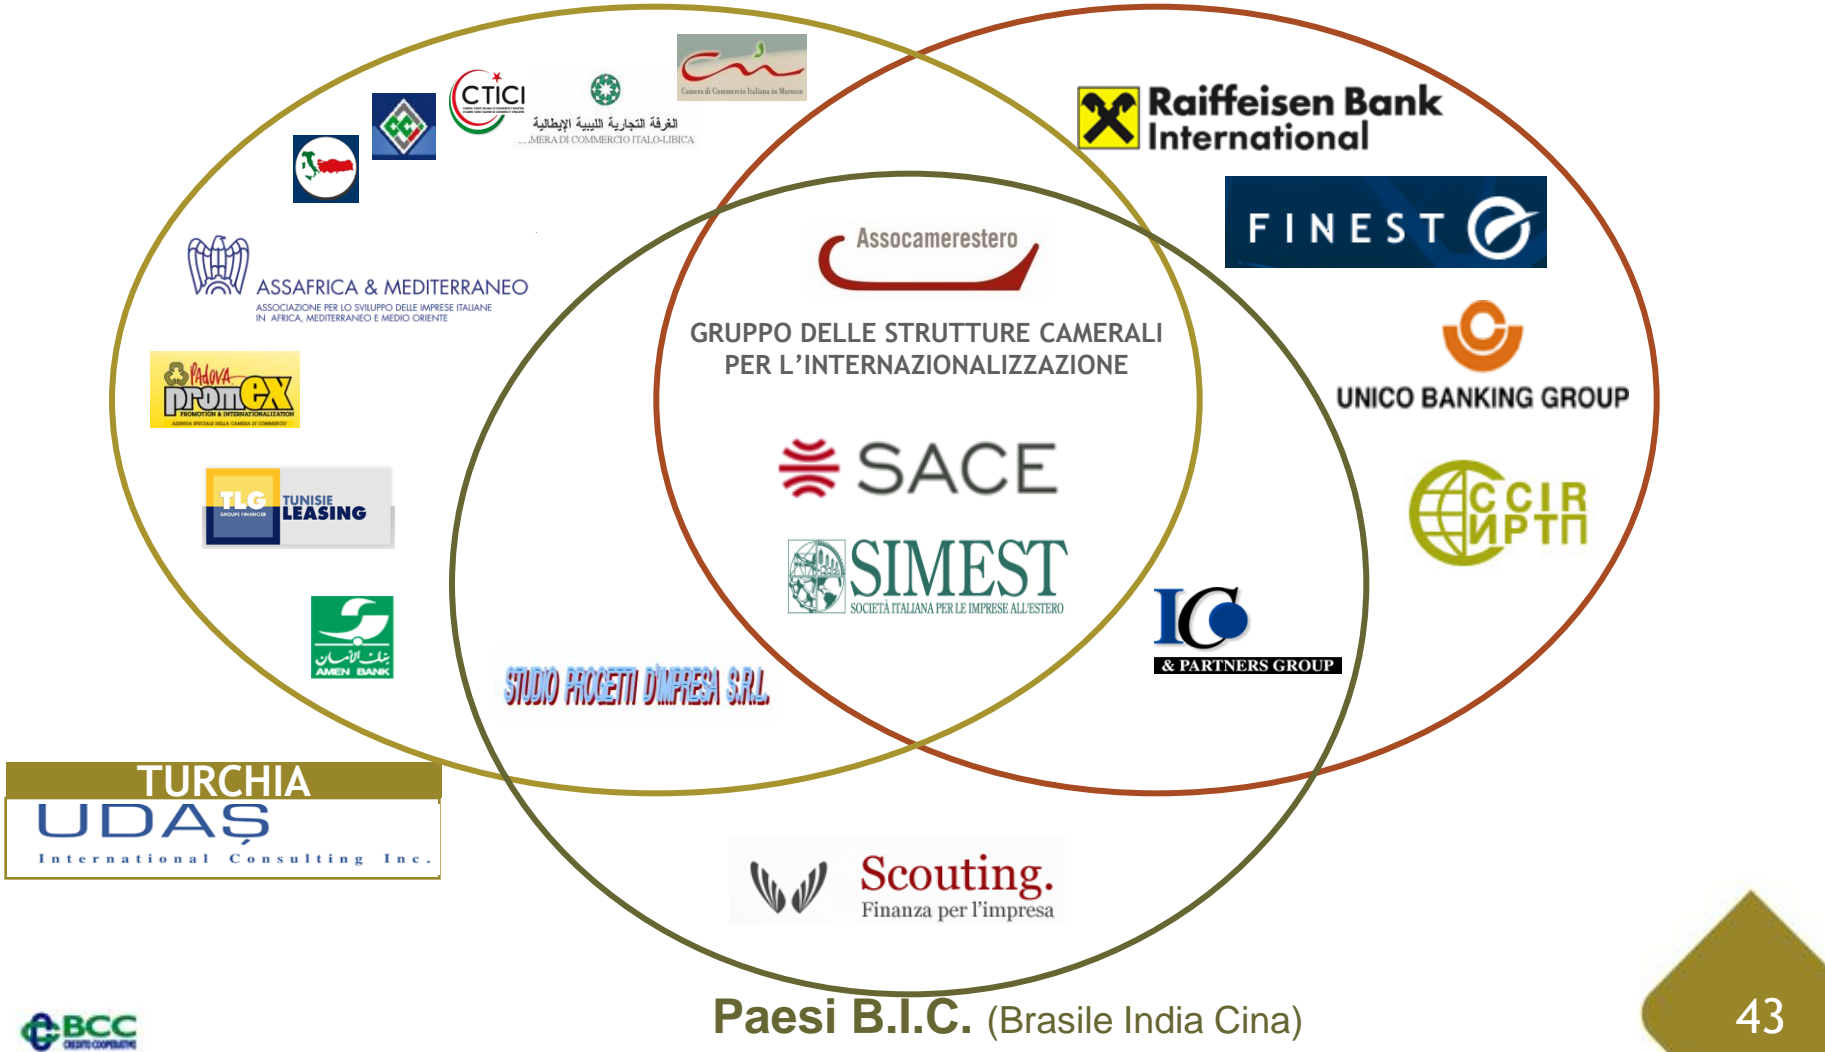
CTICI

الغرفة التجارية الليبية الإيطالية
...MERA DI COMMERCIO ITALO-LIBICA

Camera di Commercio Italiana in Marocco

Raiffeisen Bank International

FINEST

ASSAFRICA & MEDITERRANEO
ASSOCIAZIONE PER LO SVILUPPO DELLE IMPRESE ITALIANE IN AFRICA, MEDITERRANEO E MEDIO ORIENTE

Assocamerestero

GRUPPO DELLE STRUTTURE CAMERALI PER L'INTERNAZIONALIZZAZIONE

UNICO BANKING GROUP

Padova promex
PROMOTION & INTERNATIONALIZATION

SACE

TLG TUNISIE LEASING

CCIR

SIMEST
SOCIETÀ ITALIANA PER LE IMPRESE ALL'ESTERO

IC & PARTNERS GROUP

AMEN BANK

STUDIO PROGETTI D'IMPRESA S.R.L.

TURCHIA
UDAŞ
International Consulting Inc.

Scouting.
Finanza per l'impresa

BCC

Paesi B.I.C. (Brasile India Cina)

43